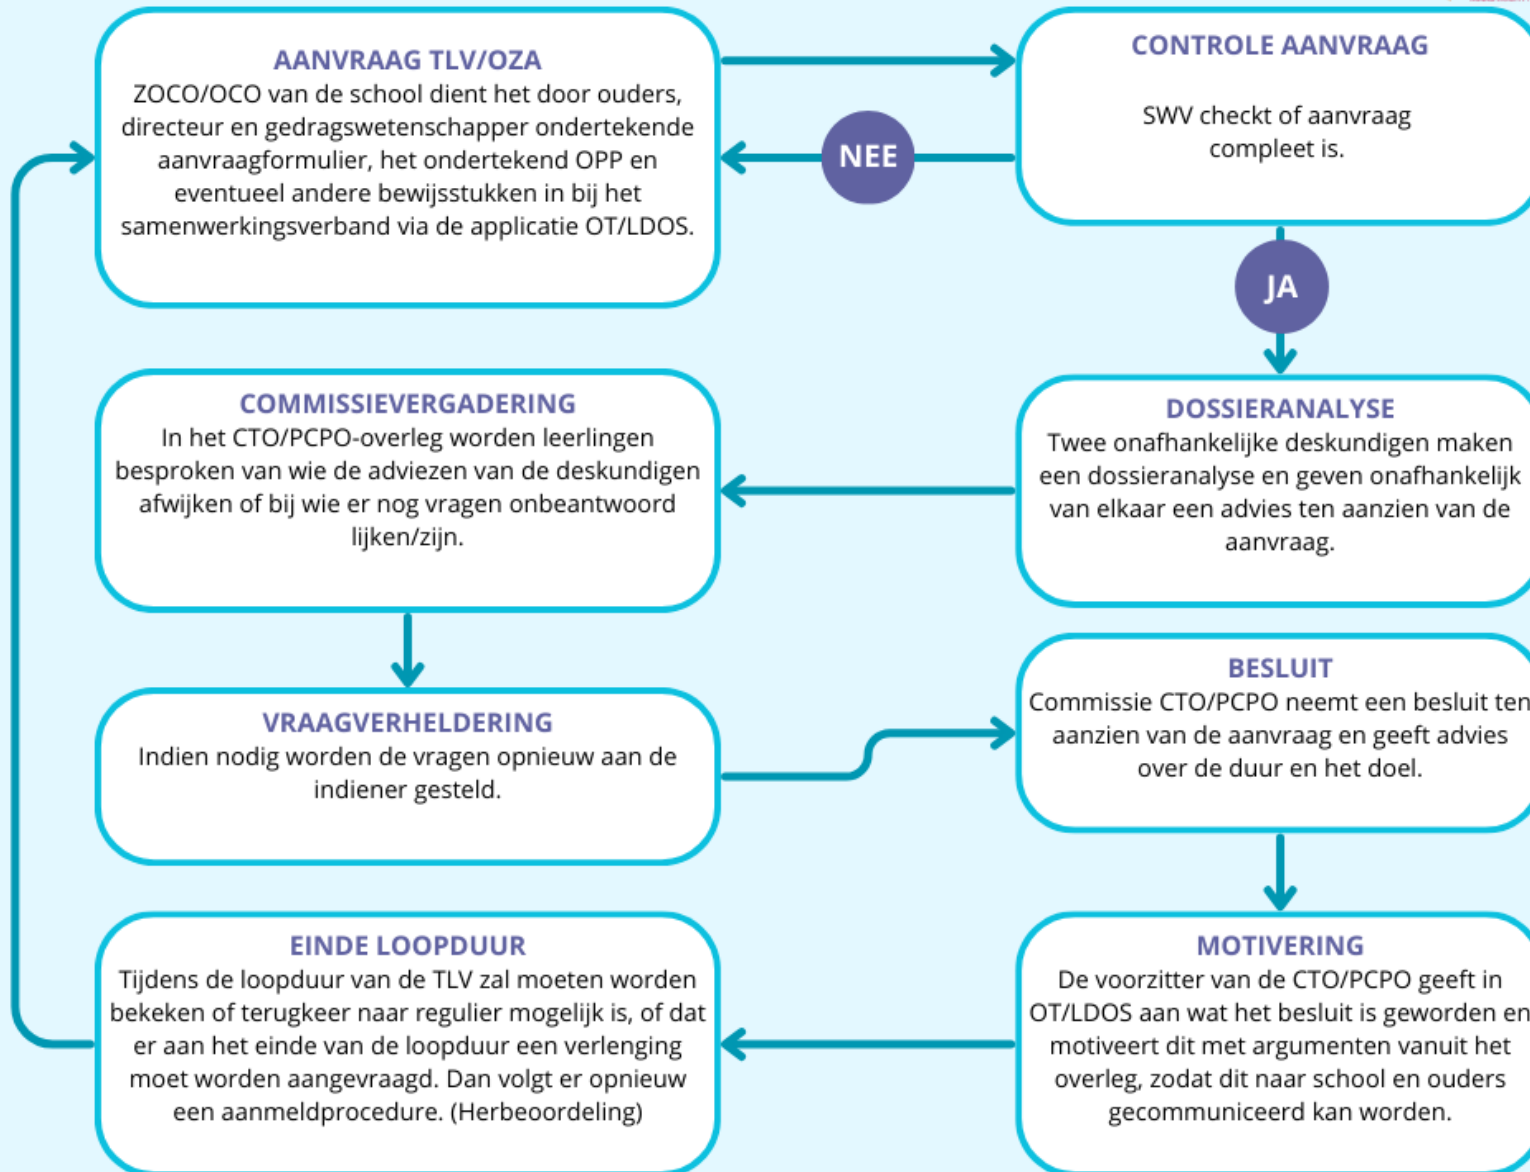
AANVRAAG TLV/OZA
ZOCO/OCO van de school dient het door ouders, directeur en gedragswetenschapper ondertekende aanvraagformulier, het ondertekend OPP en eventueel andere bewijsstukken in bij het samenwerkingsverband via de applicatie OT/LDOS.

CONTROLE AANVRAAG

SWV checkt of aanvraag compleet is.

NEE

JA

COMMISSIEVERGADERING
In het CTO/PCPO-overleg worden leerlingen besproken van wie de adviezen van de deskundigen afwijken of bij wie er nog vragen onbeantwoord lijken/zijn.

DOSSIERANALYSE
Twee onafhankelijke deskundigen maken een dossieranalyse en geven onafhankelijk van elkaar een advies ten aanzien van de aanvraag.

VRAAGVERHELDERING
Indien nodig worden de vragen opnieuw aan de indiener gesteld.

BESLUIT
Commissie CTO/PCPO neemt een besluit ten aanzien van de aanvraag en geeft advies over de duur en het doel.

EINDE LOOPDUUR
Tijdens de loopduur van de TLV zal moeten worden bekeken of terugkeer naar regulier mogelijk is, of dat er aan het einde van de loopduur een verlenging moet worden aangevraagd. Dan volgt er opnieuw een aanmeldprocedure. (Herbeoordeling)

MOTIVERING
De voorzitter van de CTO/PCPO geeft in OT/LDOS aan wat het besluit is geworden en motiveert dit met argumenten vanuit het overleg, zodat dit naar school en ouders gecommuniceerd kan worden.